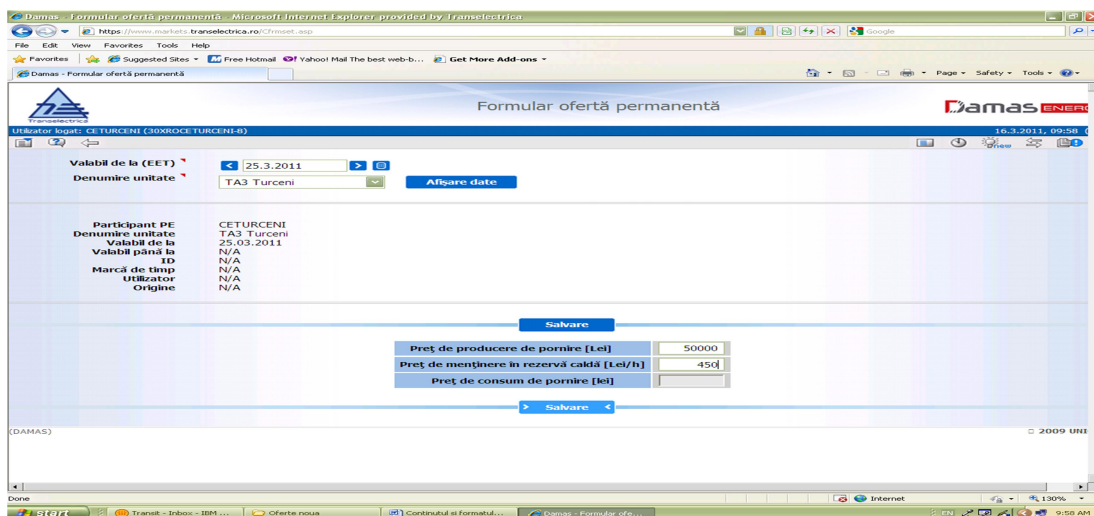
Damas - Formular ofertă permanentă - Microsoft Internet Explorer provided by Transelectrica

https://www.markets.transelectrica.ro/Cfrmset.asp

Google

File Edit View Favorites Tools Help

Favorites Suggested Sites Free Hotmail Yahoo! Mail The best web-b... Get More Add-ons

Damas - Formular ofertă permanentă

Page Safety Tools

Transelectrica

Formular ofertă permanentă

Damas ENERG

Utilizator logat: CETURCENI (30XROCETURCENI-8)

16.3.2011, 09:58

Valabil de la (EET) 25.3.2011

Denumire unitate TA3 Turceni

Afişare date

| | |
|---|---|
| Participant PE | CETURCENI |
| Denumire unitate | TA3 Turceni |
| Valabil de la | 25.03.2011 |
| Valabil până la | N/A |
| ID | N/A |
| Marcă de timp | N/A |
| Utilizator | N/A |
| Origine | N/A |

Salvare

| | |
|---|---|
| Preţ de producere de pornire [Lei] | 50000 |
| Preţ de menţinere în rezervă caldă [Lei/h] | 450 |
| Preţ de consum de pornire [lei] | |

Salvare

(DAMAS)

© 2009 UNI

Done

Internet

130%

start

Transit - Inbox - IBM ...

Oferte noua

Continutul si formatul...

Damas - Formular ofe...

EN

9:58 AM